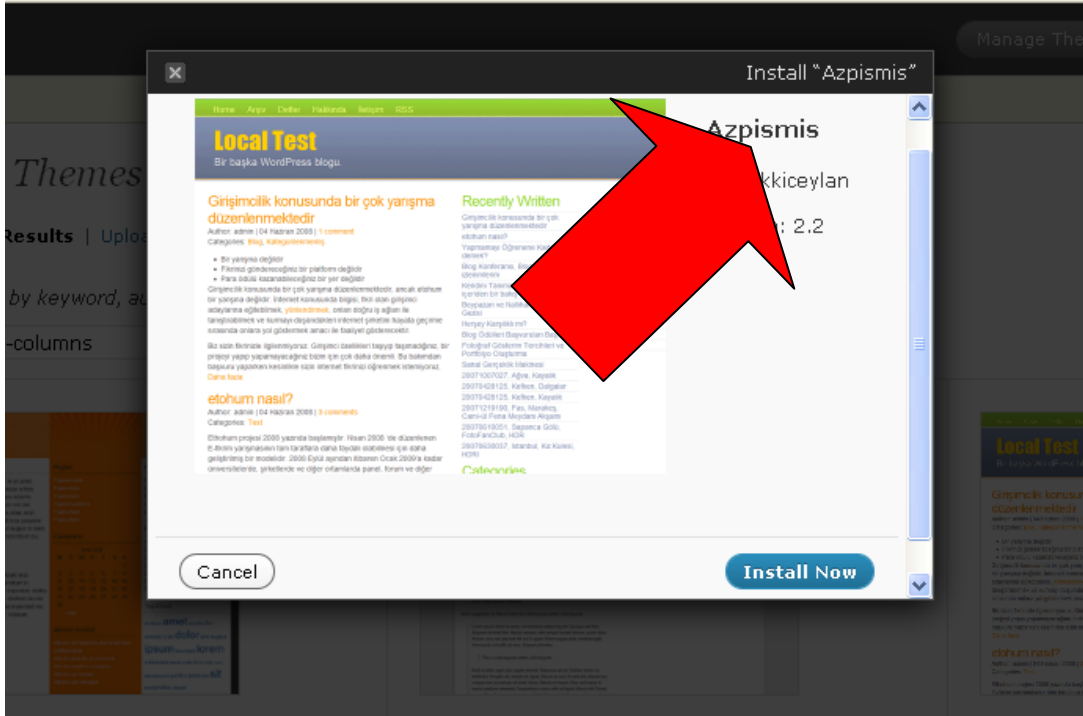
Manage The

Install "Azpismis"

Home Arşiv Defter Hakkında İletişim RSS

Local Test

Bir başka WordPress blogu

Girişimcilik konusunda bir çok yarışma düzenlenmektedir

Author: admin | 04 Haziran 2008 | 1 comment

Categories: Blog, Kategorilenmemiş

Bir yarışma değildir
Fikrinizi göndereceğiniz bir platform değildir
Para ödülü kazanabileceğiniz bir yer değildir

Girişimcilik konusunda bir çok yarışma düzenlenmektedir, ancak etohum bir yarışma değildir. İnternet konusunda bilgisi, fikri olan girişimci adaylarına eğitebilmek, yönlendirmek, onları doğru iş ağları ile tanıştırabilmek ve sunmayı deşarj edilen internet şirketleri hayata geçirme sürecinde onlara yol göstermek amacı ile faaliyet göstermektedir.

Biz sizin fikrinizle ilgilenmiyoruz. Girişimci özellikleri taşıyıp taşımadığınız, bir projeyi yapıp yapamayacağınız bizim için çok daha önemli. Bu bakımdan başvuru yaparken kesinlikle sizin internet fikrinizi öğrenmek istemiyoruz. Daha fazla

etohum nasıl?

Author: admin | 04 Haziran 2008 | 3 comments

Categories: Test

Etohum projesi 2008 yazında başlamıştır. Nisan 2008 'de düzenlenen E-Ticaret yarışmasının tanı tarafları daha fazları etabilmeleri için daha geliştirilmiş bir modeldir. 2008 Eylül ayından itibaren Ocak 2009'a kadar üniversitelerde, şirketlerde ve diğer ortamlarda panel, forum ve diğer

Recently Written

Girişimcilik konusunda bir çok yarışma düzenlenmektedir
etohum nasıl?
Yapmamayı Öğrenene Kadar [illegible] denerik?
Blog Kardeşlerine, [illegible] Uçelenlerini
Kendini Tanımla: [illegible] İçeriden bir bakış
Boğaziçi ve Netlog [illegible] Gezisi
Herşey Karşılıklı mı?
Blog Ödülleri Başvuruları Başladı
Fotoğraf Gösterim Tercihleri ve Portföyü Oluşturma
Sanal Gerçeklik Makinesi
20071007027, Ağva, Kayalık
20070428125, Kefken, Dalgalar
20070428125, Kefken, Kayalık
20071219190, Fas, Marakeş, Cami-ül Fena Meydanı Akşamı
20070619051, Sapanca Gölü, FotoFanClub, HDR
20070608037, İstanbul, Kız Kulesi, HDR

Categories

Azpismis

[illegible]kkiceylan

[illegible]: 2.2

Cancel

Install Now

Themes

Results | Uploa

by keyword, au

-columns

Local Test

Bir başka WordPress blogu

Girişimcilik konusu düzenlenmektedi

etohum nasıl?